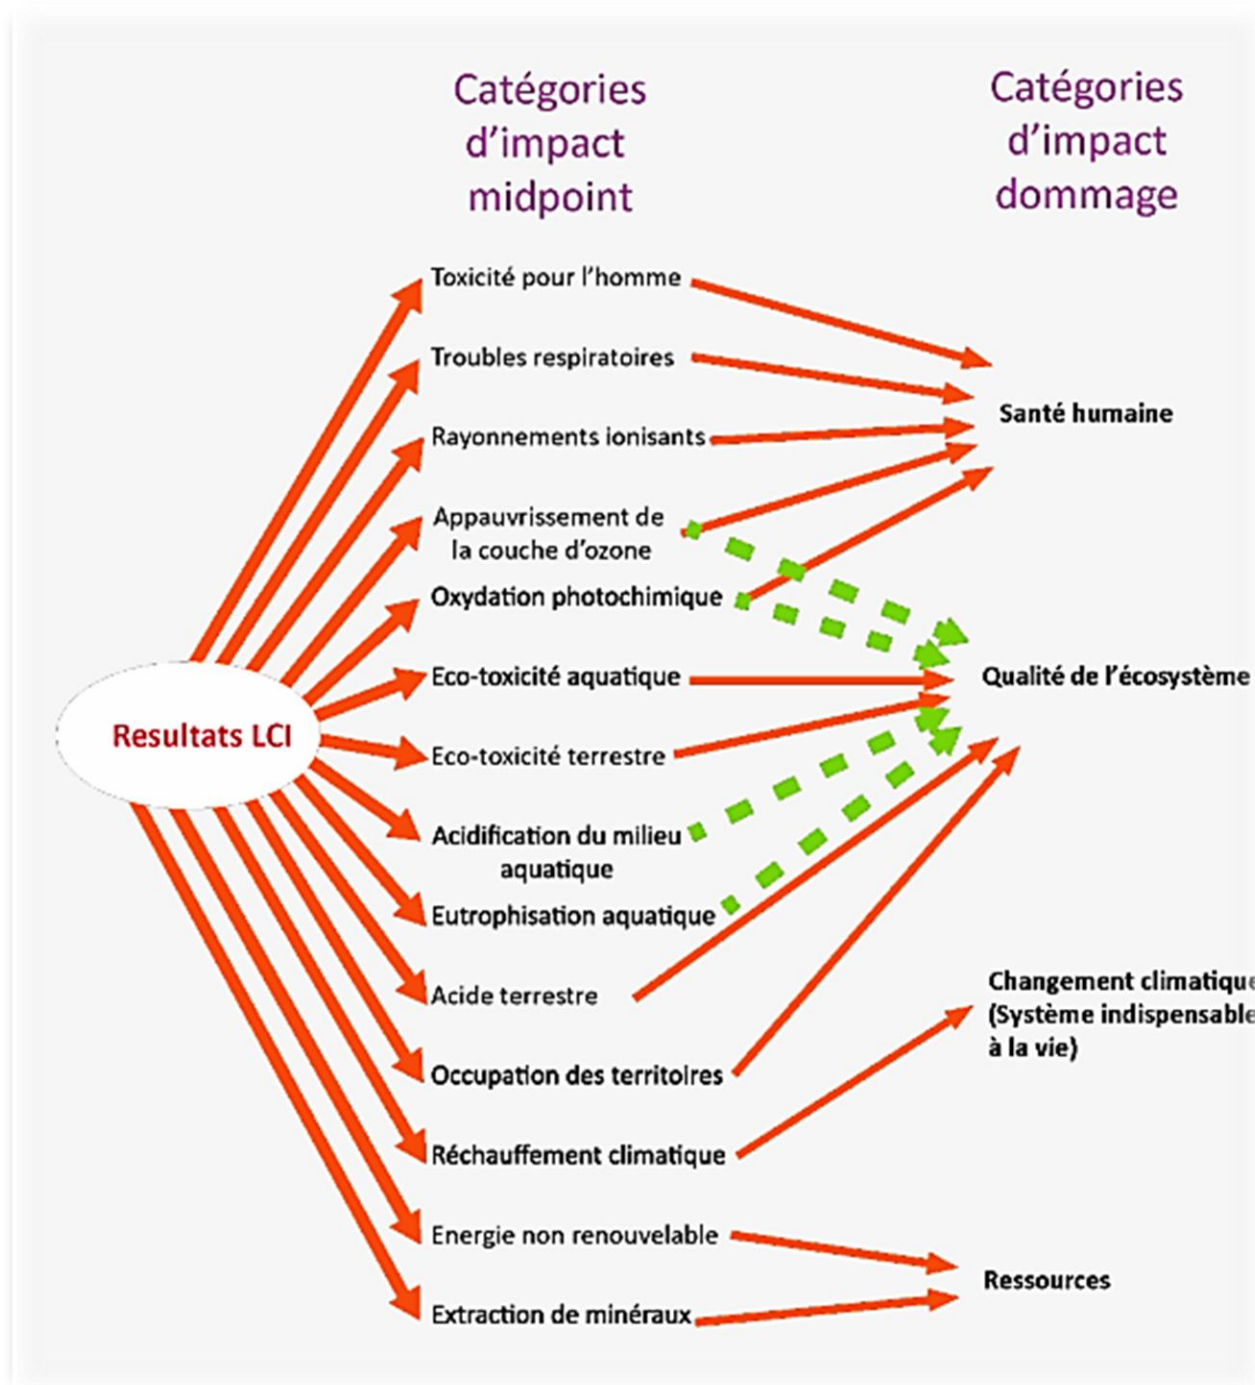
Catégories d'impact midpoint

Catégories d'impact dommage

Resultats LCI

Toxicité pour l'homme

Troubles respiratoires

Rayonnements ionisants

Appauvrissement de la couche d'ozone

Oxydation photochimique

Eco-toxicité aquatique

Eco-toxicité terrestre

Acidification du milieu aquatique

Eutrophisation aquatique

Acide terrestre

Occupation des territoires

Réchauffement climatique

Energie non renouvelable

Extraction de minéraux

Santé humaine

Qualité de l'écosystème

Changement climatique (Système indispensable à la vie)

Ressources